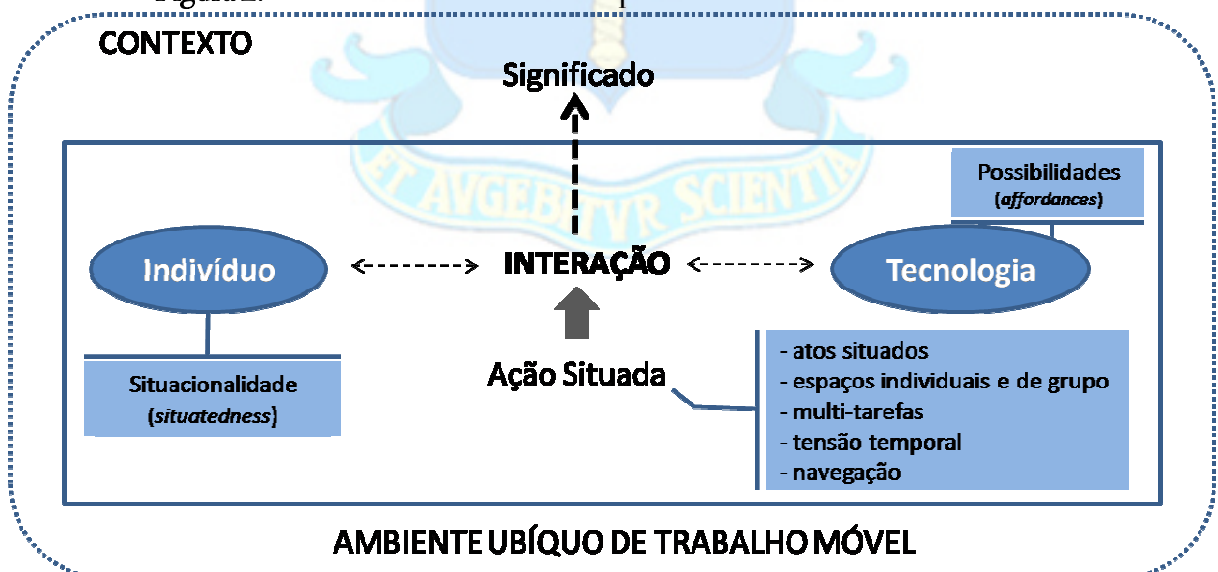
Figura 2. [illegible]

CONTEXTO

Significado

Possibilidades (*affordances*)

Indivíduo

INTERAÇÃO

Tecnologia

Situacionalidade (*situatedness*)

Ação Situada

- atos situados
- espaços individuais e de grupo
- multi-tarefas
- tensão temporal
- navegação

ET AVGEBITVR SCIENTIA

AMBIENTE UBÍQUO DE TRABALHO MÓVEL